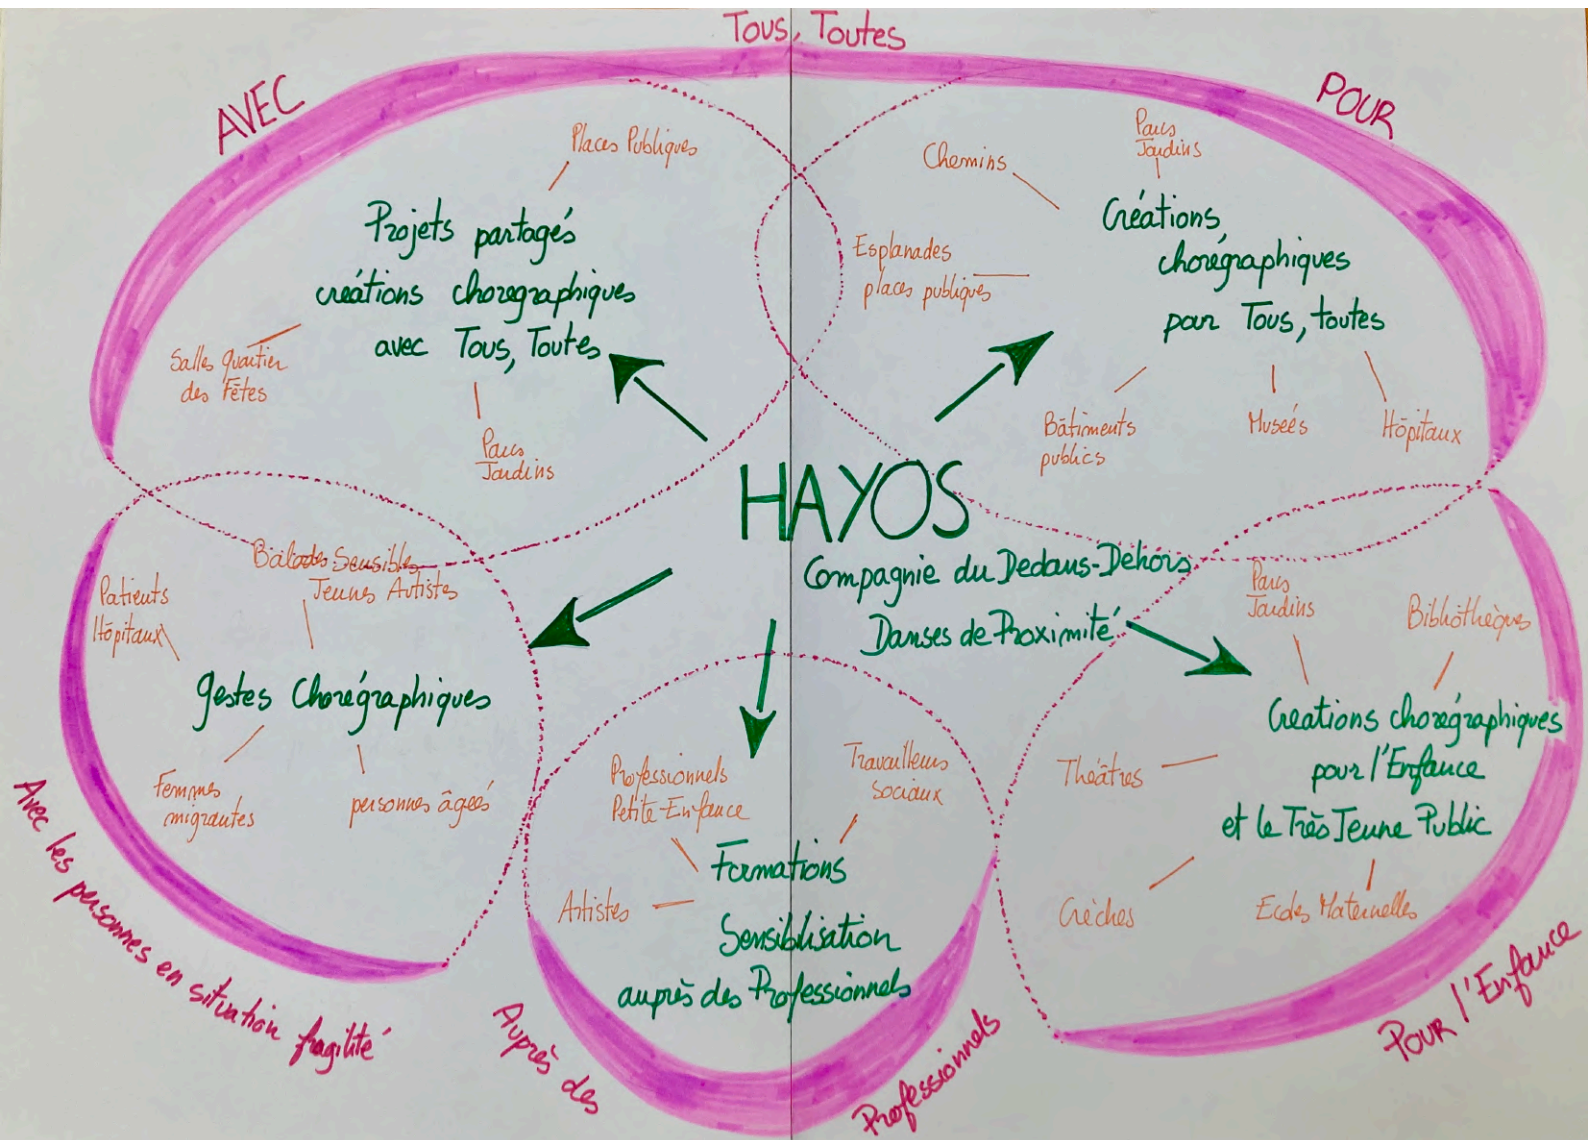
Tous, Toutes

AVEC

POUR

HAYOS

Compagnie du Dedans-Dehors

Danses de Proximité

Projets partagés créations chorégraphiques avec Tous, Toutes

Places Publiques

Salles quartier des Fêtes

Parcs Jardins

Créations chorégraphiques pour Tous, toutes

Chemins

Parcs Jardins

Esplanades places publiques

Bâtiments publics

Musées

Hôpitaux

Gestes Chorégraphiques

Balades Sensibles

Jeunes Artistes

Patients Hôpitaux

Femmes migrantes

personnes âgées

Avec les personnes en situation fragilité

Formations Sensibilisation auprès des Professionnels

Professionnels Petite-Enfance

Travailleurs sociaux

Artistes

Auprès des Professionnels

Créations chorégraphiques pour l'Enfance et le Très Jeune Public

Parcs Jardins

Bibliothèques

Théâtres

Crèches

Ecoles Maternelles

Pour l'Enfance